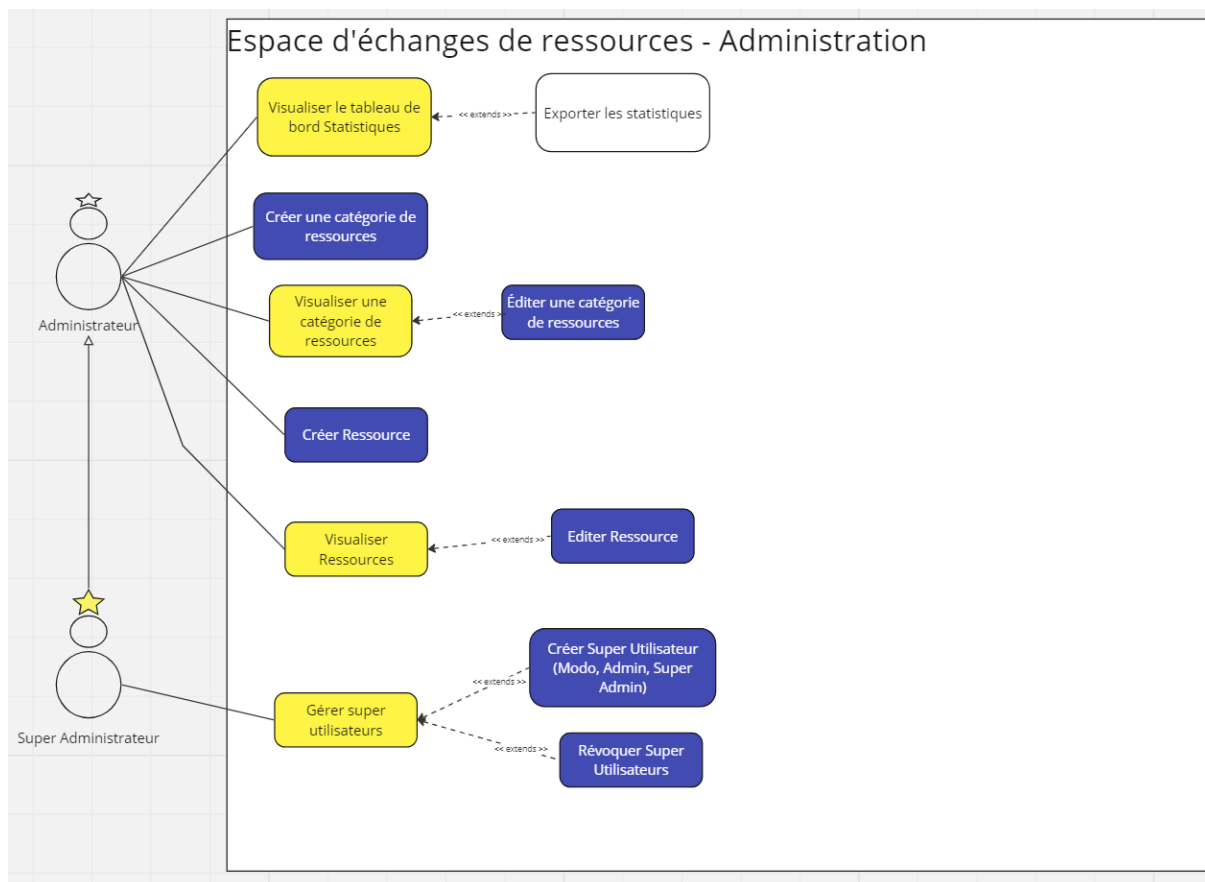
Espace d'échanges de ressources - Administration

Visualiser le tableau de bord Statistiques

<< extends >>

Exporter les statistiques

Créer une catégorie de ressources

Visualiser une catégorie de ressources

<< extends >>

Éditer une catégorie de ressources

Administrateur

Créer Ressource

Visualiser Ressources

<< extends >>

Editer Ressource

Créer Super Utilisateur (Modo, Admin, Super Admin)

<< extends >>

Gérer super utilisateurs

<< extends >>

Révoquer Super Utilisateurs

Super Administrateur